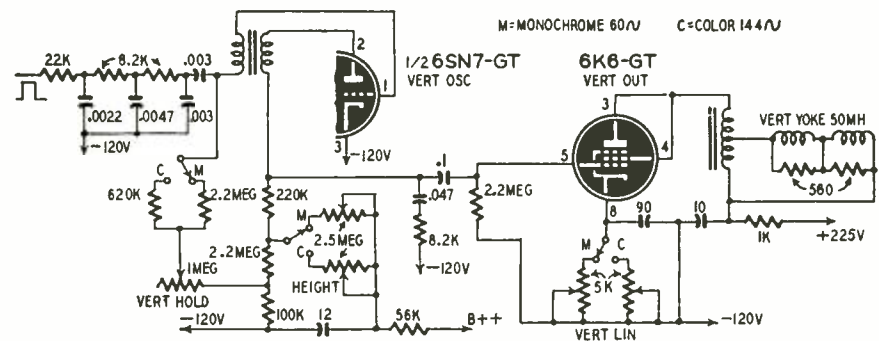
M=MONOCHROME 60∿    C=COLOR 144∿

22K
8.2K
.003
.0022
.0047
.003
-120V
2
1
3
1/2 6SN7-GT
VERT OSC
-120V
6K6-GT
VERT OUT
3
4
5
8
VERT YOKE 50MH
560
C
M
620K
2.2MEG
220K
M
2.5MEG
C
HEIGHT
2.2MEG
1MEG
VERT HOLD
.1
.047
8.2K
-120V
2.2MEG
90
10
1K
+225V
M
C
5K
-120V
100K
12
56K
B++
VERT LIN
-120V